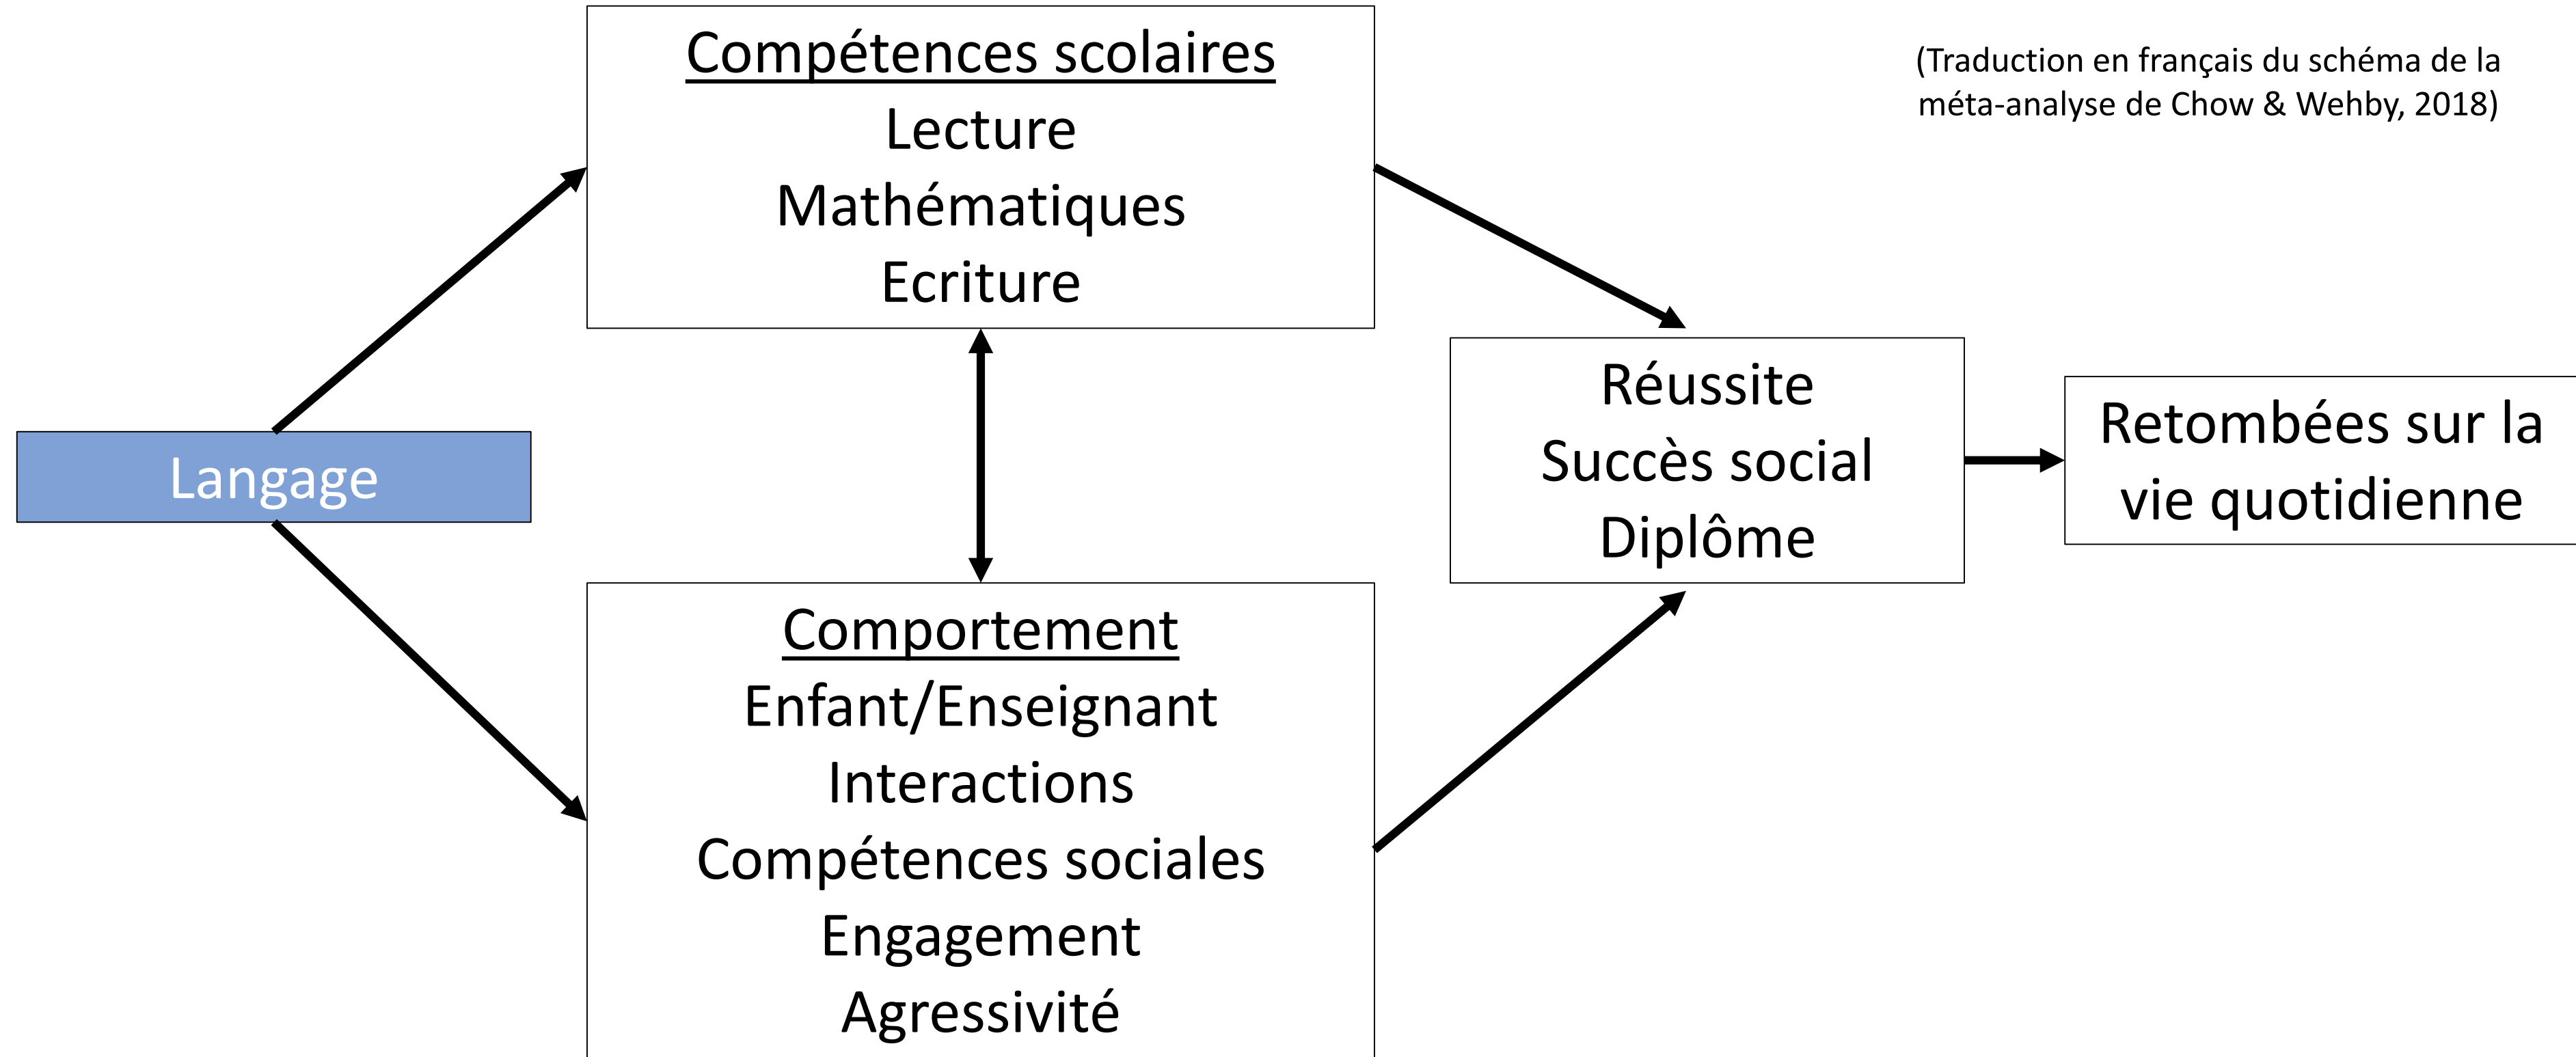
Compétences scolaires
Lecture
Mathématiques
Ecriture

(Traduction en français du schéma de la méta-analyse de Chow & Wehby, 2018)

Langage

Réussite
Succès social
Diplôme

Retombées sur la vie quotidienne

Comportement
Enfant/Enseignant
Interactions
Compétences sociales
Engagement
Agressivité